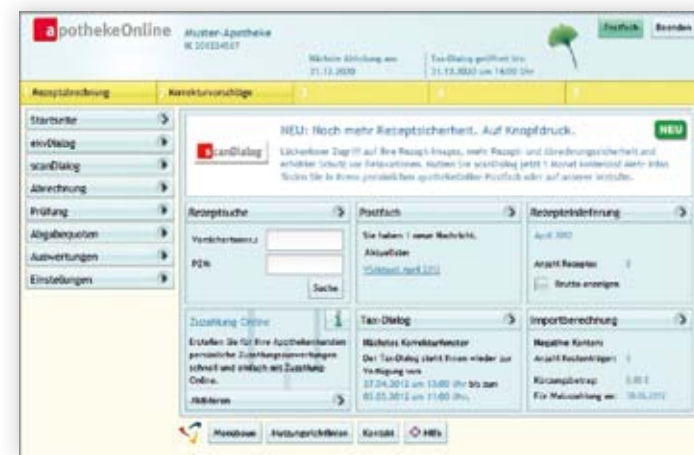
apothekeOnline Muster-Apotheke
IK 3010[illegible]

Nächste Abholung am: 31.12.2020

Tax-Dialog geöffnet bis: 31.12.2020 um 14:00 Uhr

Postfach Beenden

Rezeptabrechnung Korrekturvorschläge

Startseite
eivDialog
scanDialog
Abrechnung
Prüfung
Abgabequoten
Auswertungen
Einstellungen

NEU: Noch mehr Rezeptsicherheit. Auf Knopfdruck.

NEU

scanDialog

Lückenloser Zugriff auf Ihre Rezept-Images, mehr Rezept- und Abrechnungssicherheit und erhöhter Schutz vor Retaxationen. Nutzen Sie scanDialog jetzt 1 Monat kostenlos! Mehr Infos finden Sie in Ihrem persönlichen apothekeOnline Postfach oder auf unserer Website.

Rezeptsuche
Versichertennr.:
PZN:
Suche

Postfach
Sie haben 1 neue Nachricht.
Aktuelles
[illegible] April 2012

Rezepteinlieferung
April 2012
Anzahl Rezepte: 0
Brutto anzeigen

Zuzahlung Online
Erstellen Sie für Ihre Apothekenkunden persönliche Zuzahlungsquittierungen schnell und einfach mit Zuzahlung Online.
Aktivieren

Tax-Dialog
Nächstes Korrekturfenster
Der Tax-Dialog steht Ihnen wieder zur Verfügung vom 27.04.2012 um 13:00 Uhr bis zum 03.05.2012 um 11:00 Uhr.

Importberechnung
Negative Konten:
Anzahl Rechnungen: 0
Rückzugsbetrag: 0,00 €
Für Malusabhebung am: 30.04.2012

Homebase Nutzungsrichtlinien Kontakt Hilfe